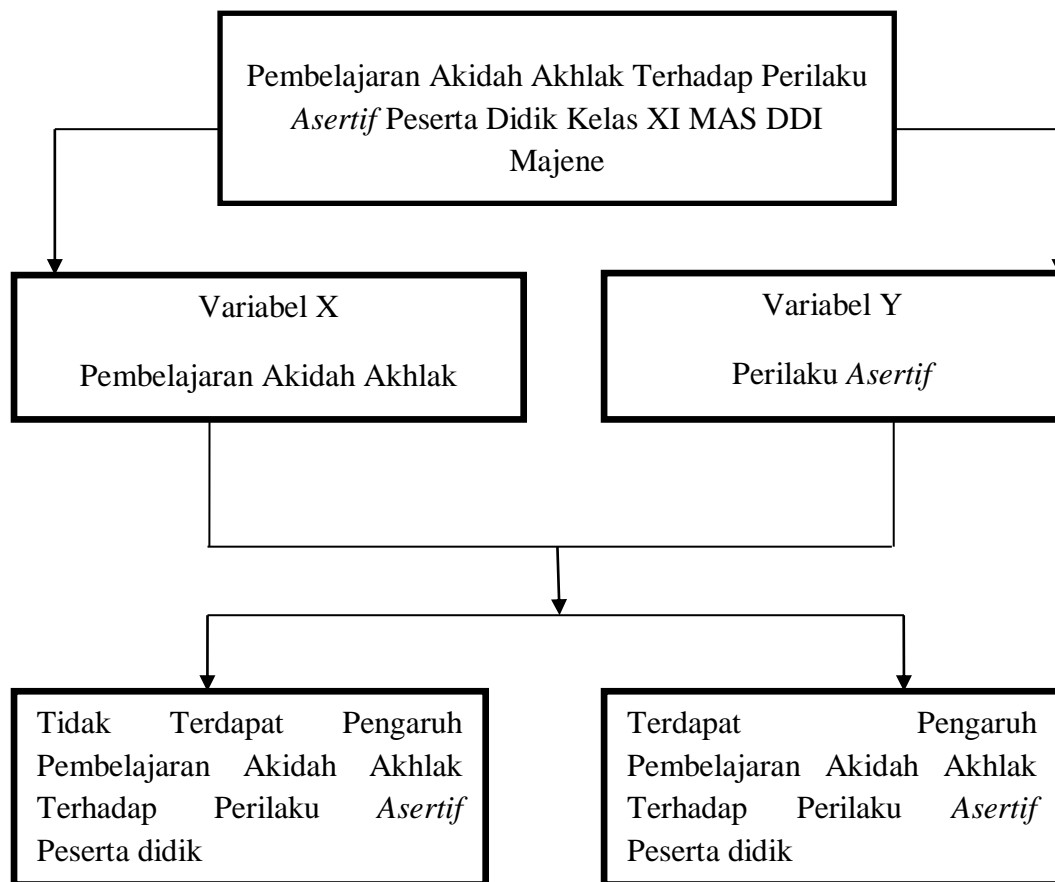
Pembelajaran Akidah Akhlak Terhadap Perilaku *Asertif* Peserta Didik Kelas XI MAS DDI Majene

Variabel X

Pembelajaran Akidah Akhlak

Variabel Y

Perilaku *Asertif*

Tidak Terdapat Pengaruh Pembelajaran Akidah Akhlak Terhadap Perilaku *Asertif* Peserta didik

Terdapat Pengaruh Pembelajaran Akidah Akhlak Terhadap Perilaku *Asertif* Peserta didik